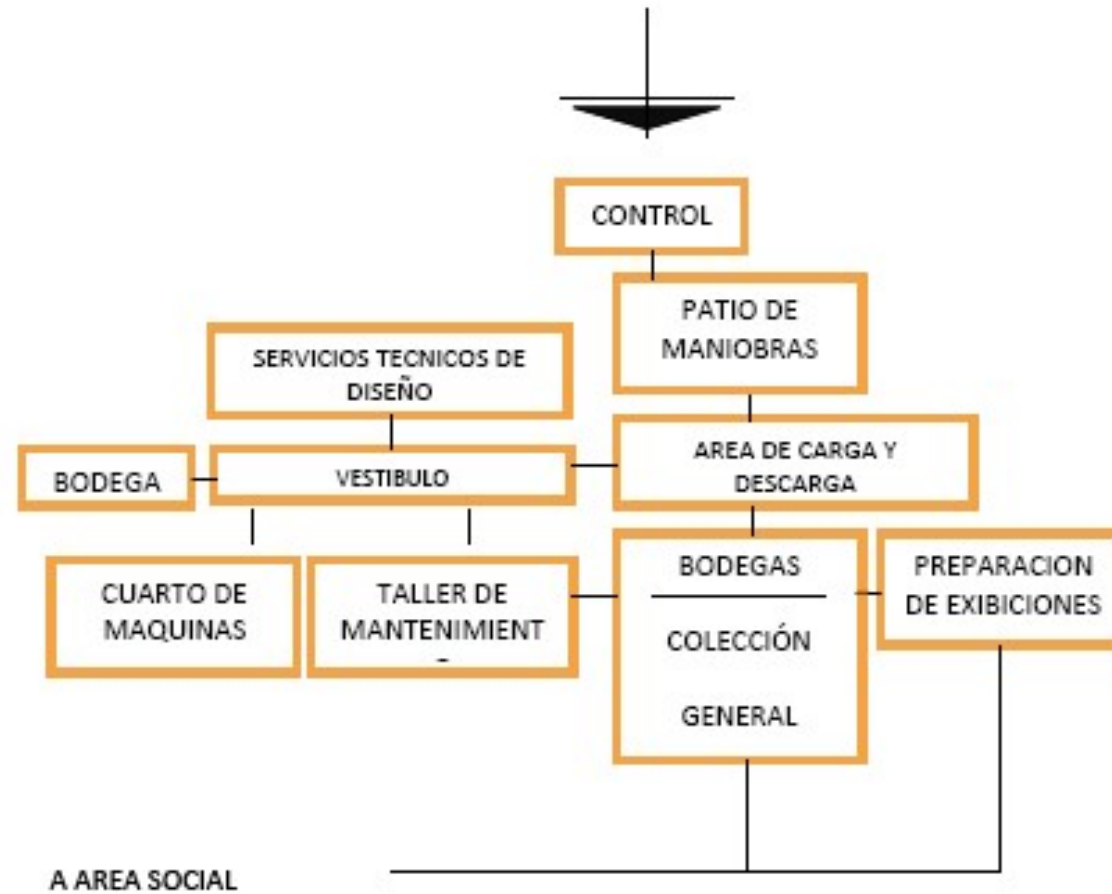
CONTROL

PATIO DE MANIOBRAS

SERVICIOS TECNICOS DE DISEÑO

AREA DE CARGA Y DESCARGA

BODEGA

VESTIBULO

CUARTO DE MAQUINAS

TALLER DE MANTENIMIENT -

BODEGAS

COLECCIÓN

GENERAL

PREPARACION DE EXIBICIONES

A AREA SOCIAL